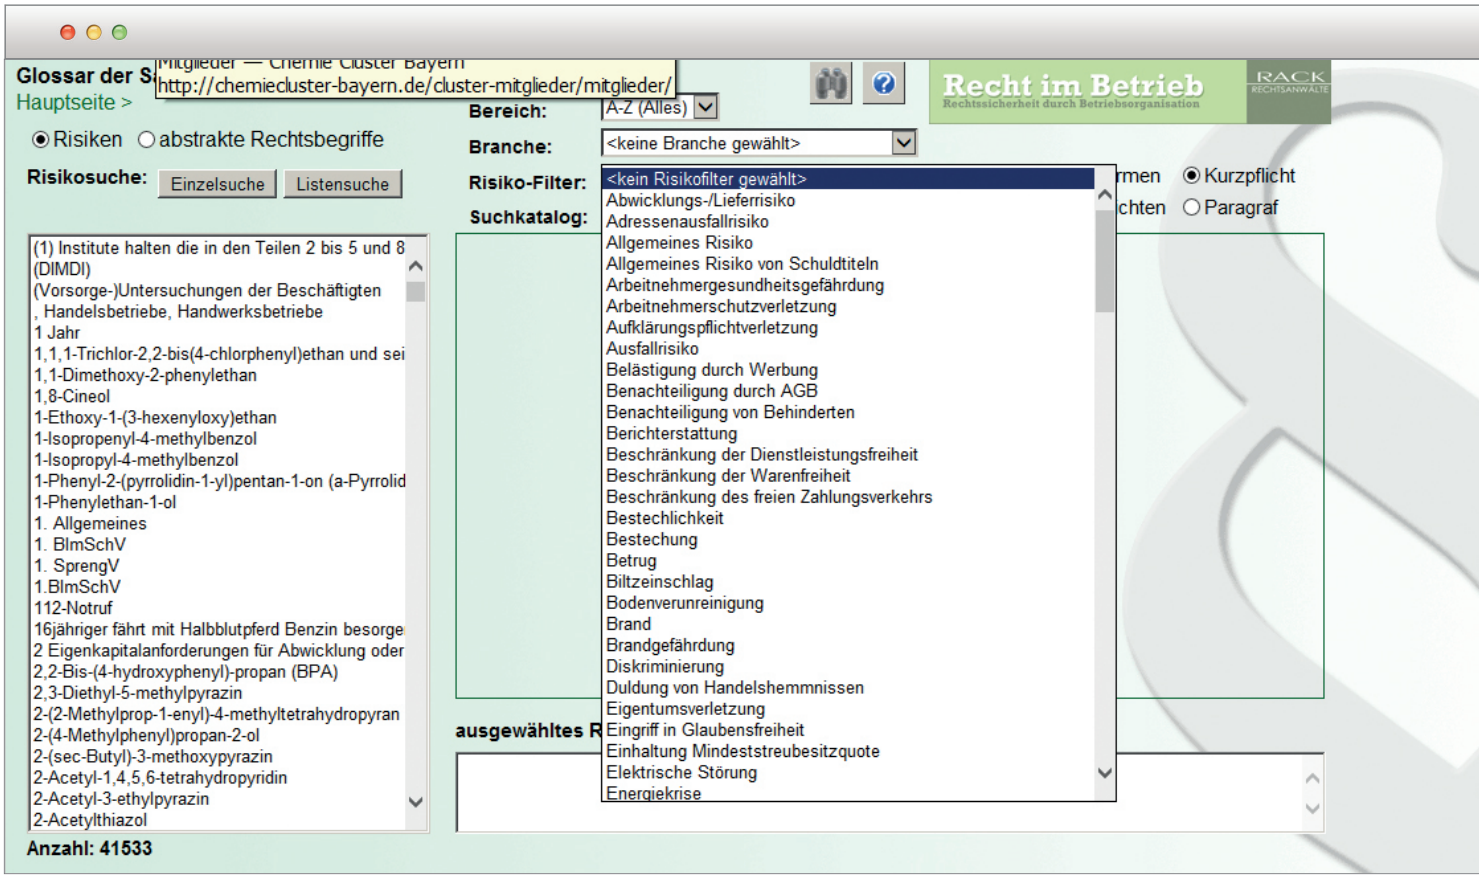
Mitglieder — Chemie Cluster Bayern
http://chemiecluster-bayern.de/cluster-mitglieder/mitglieder/

Glossar der S
Hauptseite >

Recht im Betrieb
Rechtssicherheit durch Betriebsorganisation

RACK
RECHTSANWÄLTE

Bereich: A-Z (Alles)
Branche: <keine Branche gewählt>
Risiko-Filter:
Suchkatalog:

Risiken abstrakte Rechtsbegriffe

Risikosuche: Einzelsuche Listensuche

rmen Kurzpflicht
chten Paragraf

(1) Institute halten die in den Teilen 2 bis 5 und 8
(DIMDI)
(Vorsorge-)Untersuchungen der Beschäftigten
, Handelsbetriebe, Handwerksbetriebe
1 Jahr
1,1,1-Trichlor-2,2-bis(4-chlorphenyl)ethan und sei
1,1-Dimethoxy-2-phenylethan
1,8-Cineol
1-Ethoxy-1-(3-hexenyloxy)ethan
1-Isopropenyl-4-methylbenzol
1-Isopropyl-4-methylbenzol
1-Phenyl-2-(pyrrolidin-1-yl)pentan-1-on (a-Pyrrolid
1-Phenylethan-1-ol
1. Allgemeines
1. BImSchV
1. SprengV
1.BImSchV
112-Notruf
16jähriger fährt mit Halbblutpferd Benzin besorge
2 Eigenkapitalanforderungen für Abwicklung oder
2,2-Bis-(4-hydroxyphenyl)-propan (BPA)
2,3-Diethyl-5-methylpyrazin
2-(2-Methylprop-1-enyl)-4-methyltetrahydropyran
2-(4-Methylphenyl)propan-2-ol
2-(sec-Butyl)-3-methoxypyrazin
2-Acetyl-1,4,5,6-tetrahydropyridin
2-Acetyl-3-ethylpyrazin
2-Acetylthiazol

Anzahl: 41533

<kein Risikofilter gewählt>
Abwicklungs-/Lieferrisiko
Adressenausfallrisiko
Allgemeines Risiko
Allgemeines Risiko von Schuldtiteln
Arbeitnehmergesundheitsgefährdung
Arbeitnehmerschutzverletzung
Aufklärungspflichtverletzung
Ausfallrisiko
Belästigung durch Werbung
Benachteiligung durch AGB
Benachteiligung von Behinderten
Berichterstattung
Beschränkung der Dienstleistungsfreiheit
Beschränkung der Warenfreiheit
Beschränkung des freien Zahlungsverkehrs
Bestechlichkeit
Bestechung
Betrug
Biltzeinschlag
Bodenverunreinigung
Brand
Brandgefährdung
Diskriminierung
Duldung von Handelshemmnissen
Eigentumsverletzung
Eingriff in Glaubensfreiheit
Einhaltung Mindeststreubesitzquote
Elektrische Störung
Energiekrise

ausgewähltes R